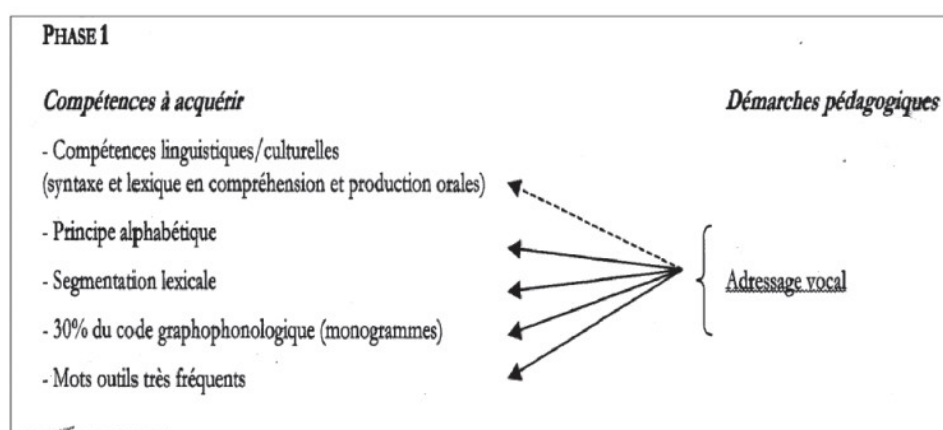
PHASE 1

Compétences à acquérir

- Compétences linguistiques/culturelles (syntaxe et lexique en compréhension et production orales)

- Principe alphabétique

- Segmentation lexicale

- 30% du code graphophonologique (monogrammes)

- Mots outils très fréquents

Démarches pédagogiques

Adressage vocal